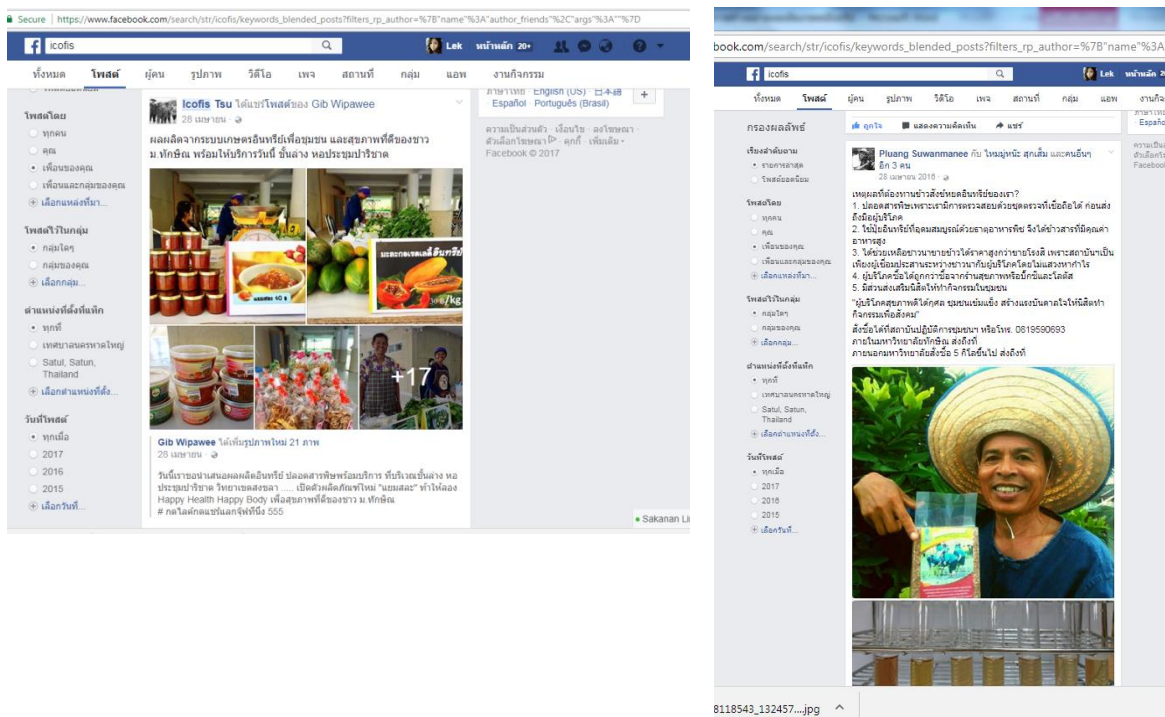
Secure | https://www.facebook.com/search/str/icofis/keywords_blended_posts?filters_rp_author=%7B"name"%3A"author_friends"%2C"args"%3A""%7D

icofis

Lek หน้าหลัก 20+

ทั้งหมด โพสต์ ผู้คน รูปภาพ วิดีโอ เพจ สถานที่ กลุ่ม แอพ งานกิจกรรม

โพสต์โดย
ทุกคน
คุณ
เพื่อนของคุณ
เพื่อนและกลุ่มของคุณ
เลือกแหล่งที่มา...

โพสต์ไว้ในกลุ่ม
กลุ่มใดๆ
กลุ่มของคุณ
เลือกกลุ่ม...

ตำแหน่งที่ตั้งที่แท็ก
ทุกที่
เทศบาลนครหาดใหญ่
Satul, Satun, Thailand
เลือกตำแหน่งที่ตั้ง...

วันที่โพสต์
ทุกเมื่อ
2017
2016
2015
เลือกวันที่...

Icofis Tsu ได้แชร์โพสต์ของ Gib Wipawee
28 เมษายน ·

ผลผลิตจากระบบเกษตรอินทรีย์เพื่อชุมชน และสุขภาพที่ดีของชาว ม.ทักษิณ พร้อมให้บริการวันนี้ ชั้นล่าง หอประชุมปาริชาต

มะละกอเรดเลดี้ อินทรีย์
30 ฿/kg
+17

Gib Wipawee ได้เพิ่มรูปภาพใหม่ 21 ภาพ
28 เมษายน ·

วันนี้เรามาจำหน่ายผลผลิตอินทรีย์ ปลอดสารพิษพร้อมบริการ ที่บริเวณชั้นล่าง หอประชุมปาริชาต วิทยาเขตสงขลา ...... เปิดตัวผลิตภัณฑ์ใหม่ "แยมสละ" ทำให้ลอง Happy Health Happy Body เพื่อสุขภาพที่ดีของชาว ม.ทักษิณ
# กดไลค์กดแชร์แลกรับฟรีที่นั่ง 555

ภาษาไทย · English (US) · 日本語 · Español · Português (Brasil)
ความเป็นส่วนตัว · เงื่อนไข · ลงโฆษณา · ตัวเลือกโฆษณา · คุกกี้ · เพิ่มเติม · Facebook © 2017

Sakanan Li

book.com/search/str/icofis/keywords_blended_posts?filters_rp_author=%7B"name"%3A

icofis

Lek หน้าหลัก

ทั้งหมด โพสต์ ผู้คน รูปภาพ วิดีโอ เพจ สถานที่ กลุ่ม แอพ งานกิจ

กรองผลลัพธ์
เรียงลำดับตาม
รายการล่าสุด
โพสต์ยอดนิยม
โพสต์โดย
ทุกคน
คุณ
เพื่อนของคุณ
เพื่อนและกลุ่มของคุณ
เลือกแหล่งที่มา...
โพสต์ไว้ในกลุ่ม
กลุ่มใดๆ
กลุ่มของคุณ
เลือกกลุ่ม...
ตำแหน่งที่ตั้งที่แท็ก
ทุกที่
เทศบาลนครหาดใหญ่
Satul, Satun, Thailand
เลือกตำแหน่งที่ตั้ง...
วันที่โพสต์
ทุกเมื่อ
2017
2016
2015
เลือกวันที่...

ถูกใจ แสดงความคิดเห็น แชร์

Pluang Suwanmanee กับ ไหมมุ่หนัะ สุกเส้ม และคนอื่นๆ อีก 3 คน
28 เมษายน 2016 ·

เหตุผลที่ต้องทานข้าวสังข์หยดอินทรีย์ของเรา?
1. ปลอดสารพิษเพราะเรามีการตรวจสอบด้วยชุดตรวจที่เชื่อถือได้ ก่อนส่งถึงมือผู้บริโภค
2. ใช้ปุ๋ยอินทรีย์ที่อุดมสมบูรณ์ด้วยธาตุอาหารพืช จึงได้ข้าวสารที่มีคุณค่าอาหารสูง
3. ได้ช่วยเหลือชาวนาขายข้าวได้ราคาสูงกว่าขายโรงสี เพราะสถาบันฯเป็นเพียงผู้เชื่อมประสานระหว่างชาวนากับผู้บริโภคโดยไม่แสวงหากำไร
4. ผู้บริโภคซื้อได้ถูกกว่าซื้อจากร้านสุขภาพหรือเล็กซ์และโลตัส
5. มีส่วนส่งเสริมผลิตให้ทำกิจกรรมในชุมชน
"ผู้บริโภคสุขภาพดีได้กุศล ชุมชนเข้มแข็ง สร้างแรงบันดาลใจให้นิสิตทำกิจกรรมเพื่อสังคม"
สั่งซื้อได้ที่สถาบันปฏิบัติการชุมชนฯ หรือโทร. 0819590693
ภายในมหาวิทยาลัยทักษิณ ส่งถึงที่
ภายนอกมหาวิทยาลัยสั่งซื้อ 5 กิโลขึ้นไป ส่งถึงที่

8118543_132457....jpg